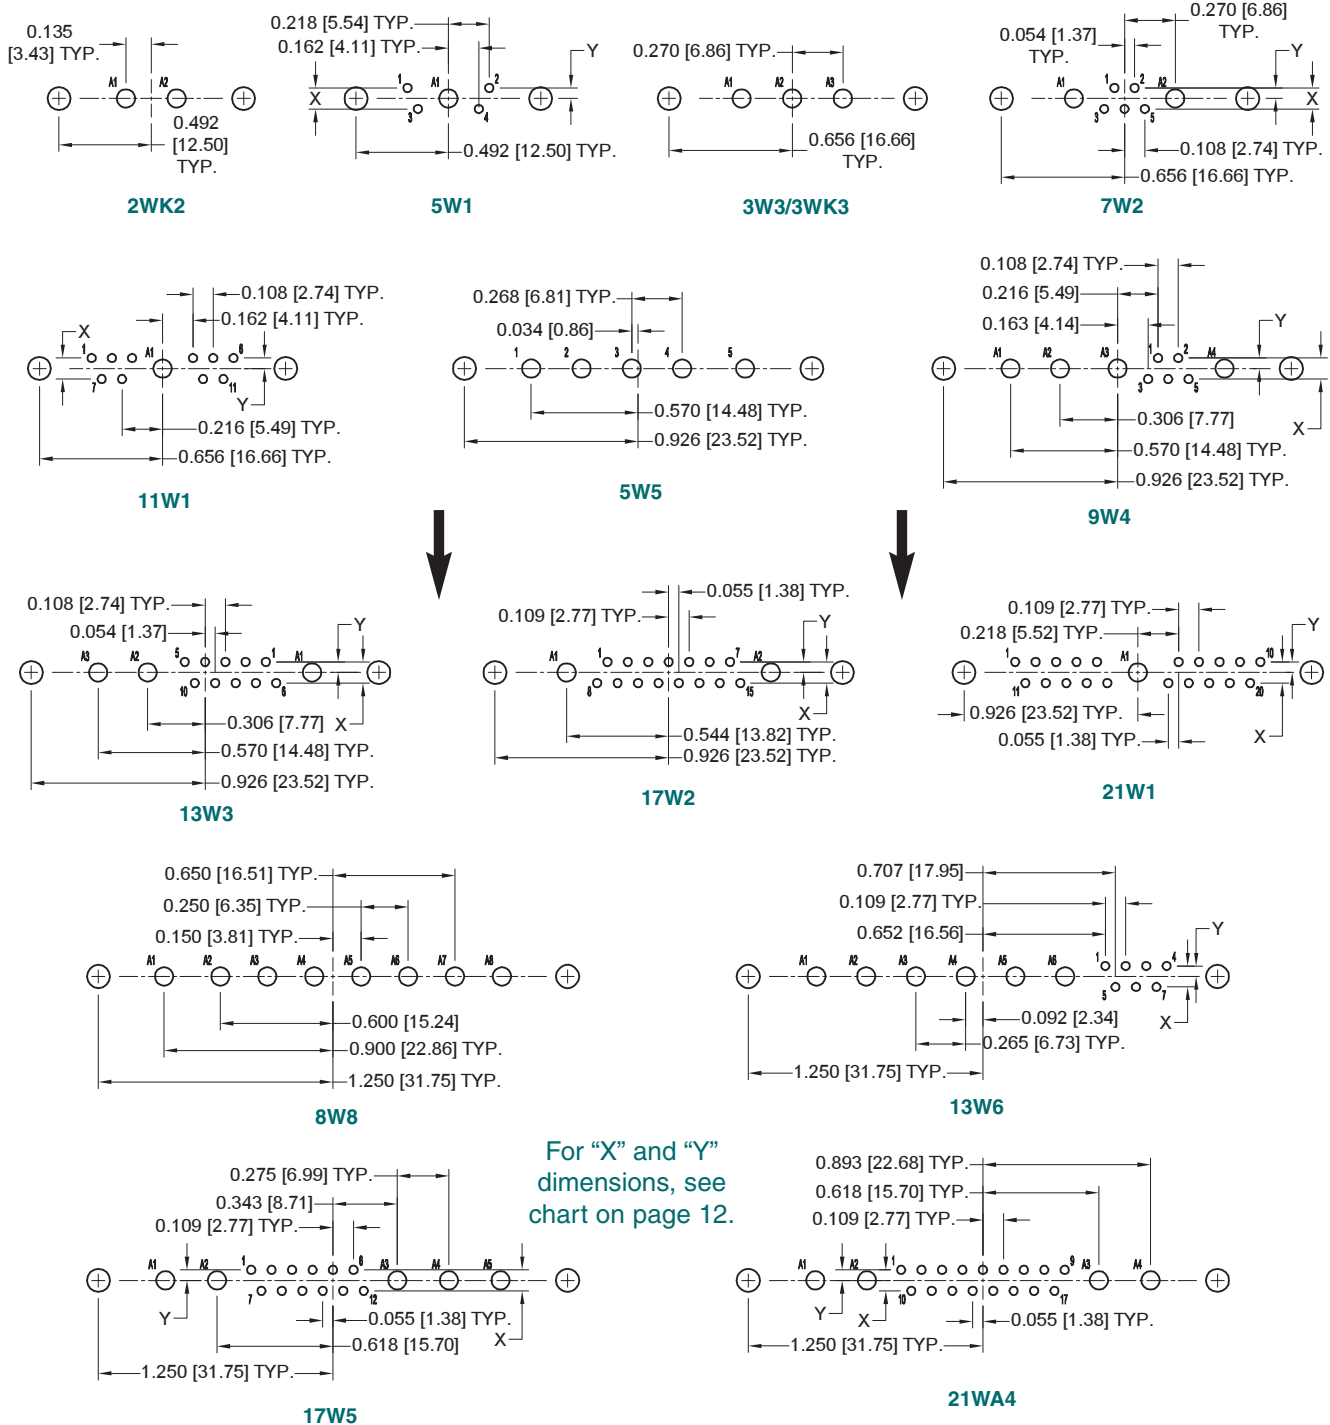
0.135
[3.43] TYP.
A1 A2
0.492
[12.50]
TYP.
2WK2

0.218 [5.54] TYP.
0.162 [4.11] TYP.
Y
1 A1 2
X
3 4
0.492 [12.50] TYP.
5W1

0.270 [6.86] TYP.
A1 A2 A3
0.656 [16.66]
TYP.
3W3/3WK3

0.270 [6.86]
TYP.
0.054 [1.37]
TYP.
Y
A1 1 2 A2
X
3 4 5
0.108 [2.74] TYP.
0.656 [16.66] TYP.
7W2

0.108 [2.74] TYP.
0.162 [4.11] TYP.
X
1 A1 6
7 11
Y
0.216 [5.49] TYP.
0.656 [16.66] TYP.
11W1

0.268 [6.81] TYP.
0.034 [0.86]
1 2 3 4 5
0.570 [14.48] TYP.
0.926 [23.52] TYP.
5W5

0.108 [2.74] TYP.
0.216 [5.49]
0.163 [4.14]
Y
A1 A2 A3 1 2 A4
3 5
0.306 [7.77]
X
0.570 [14.48] TYP.
0.926 [23.52] TYP.
9W4

0.108 [2.74] TYP.
0.054 [1.37]
Y
A3 A2 5 1 A1
10 6
0.306 [7.77]
X
0.570 [14.48] TYP.
0.926 [23.52] TYP.
13W3

0.055 [1.38] TYP.
0.109 [2.77] TYP.
Y
A1 1 7 A2
8 15
X
0.544 [13.82] TYP.
0.926 [23.52] TYP.
17W2

0.109 [2.77] TYP.
0.218 [5.52] TYP.
Y
1 A1 10
11 20
0.926 [23.52] TYP.
0.055 [1.38] TYP.
X
21W1

0.650 [16.51] TYP.
0.250 [6.35] TYP.
0.150 [3.81] TYP.
A1 A2 A3 A4 A5 A6 A7 A8
0.600 [15.24]
0.900 [22.86] TYP.
1.250 [31.75] TYP.
8W8

0.707 [17.95]
0.109 [2.77] TYP.
0.652 [16.56]
Y
A1 A2 A3 A4 A5 A6 1 4
5 7
0.092 [2.34]
X
0.265 [6.73] TYP.
1.250 [31.75] TYP.
13W6

For “X” and “Y” dimensions, see chart on page 12.

0.275 [6.99] TYP.
0.343 [8.71]
0.109 [2.77] TYP.
A1 A2 1 6 A3 A4 A5
Y
7 12
0.055 [1.38] TYP.
0.618 [15.70]
X
1.250 [31.75] TYP.
17W5

0.893 [22.68] TYP.
0.618 [15.70] TYP.
0.109 [2.77] TYP.
A1 A2 1 9 A3 A4
Y
X
10 17
0.055 [1.38] TYP.
1.250 [31.75] TYP.
21WA4